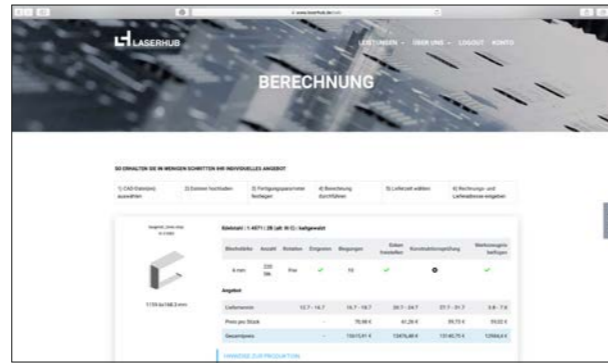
LASERHUB

LEISTUNGEN ÜBER UNS LOGOUT KONTO

BERECHNUNG

SO ERHALTEN SIE IN WENIGEN SCHRITTEN IHR INDIVIDUELLES ANGEBOT

1) CAD-Datei(en) auswählen

2) Dateien hochladen

3) Fertigungsparameter festlegen

4) Berechnung durchführen

5) Lieferzeit wählen

6) Rechnungs- und Lieferadresse eingeben

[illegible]

Edelstahl | 1.4571 | 2B (alt: III C) | kaltgewalzt

| Blechstärke | Anzahl | Rotation | Entgraten | Biegungen | Ecken freistellen | Konstruktionsprüfung | Werkszeugnis beifügen |
|---|---|---|---|---|---|---|---|
| 6 mm | 220 Stk | Frei | ✓ | 10 | ✓ | | ✓ |

1159.5x168.3 mm

Angebot

| Lieferzeit | 12.7 - 14.7 | 14.7 - 18.7 | 20.7 - 24.7 | 27.7 - 31.7 | 3.8 - 7.8 |
|---|---|---|---|---|---|
| Preis pro Stück | - | 70,68 € | 61,28 € | 59,73 € | 59,02 € |
| Gesamtpreis | - | 15615,61 € | 13476,48 € | 13140,75 € | 12984,4 € |

HINWEISE ZUR PRODUKTION